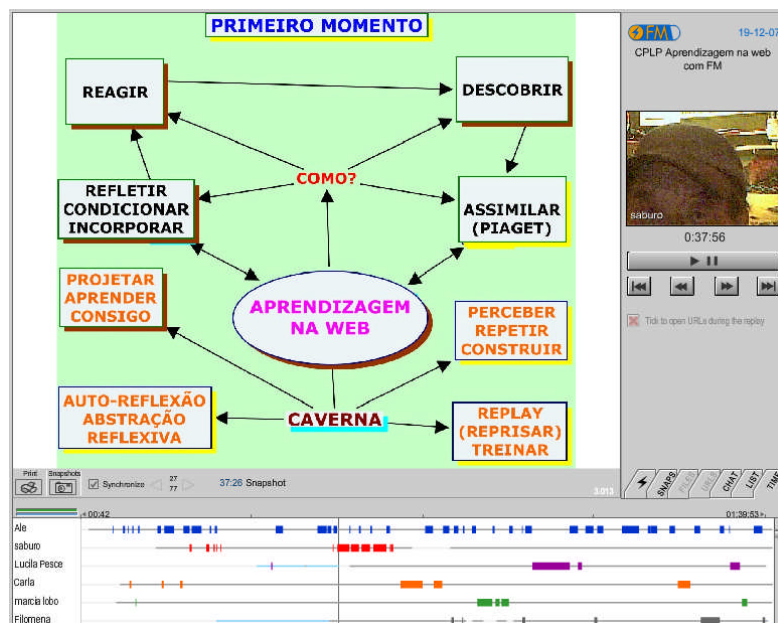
PRIMEIRO MOMENTO

REAGIR

DESCOBRIR

COMO?

REFLETIR CONDICIONAR INCORPORAR

ASSIMILAR (PIAGET)

PROJETAR APRENDER CONSIGO

APRENDIZAGEM NA WEB

PERCEBER REPETIR CONSTRUIR

AUTO-REFLEXÃO ABSTRAÇÃO REFLEXIVA

CAVERNA

REPLAY (REPRISAR) TREINAR

FM 19-12-07

CPLP Aprendizagem na web com FM

saburo

0:37:56

Tick to open URLs during the replay

Print Snapshots

Synchronize 27 77

37:26 Snapshot

3.013

SNAPS FILES URLS CHAT LIST TIME

00:42

01:39:53

Ale

saburo

Lucila Pesce

Carla

marcia lobo

Filomena